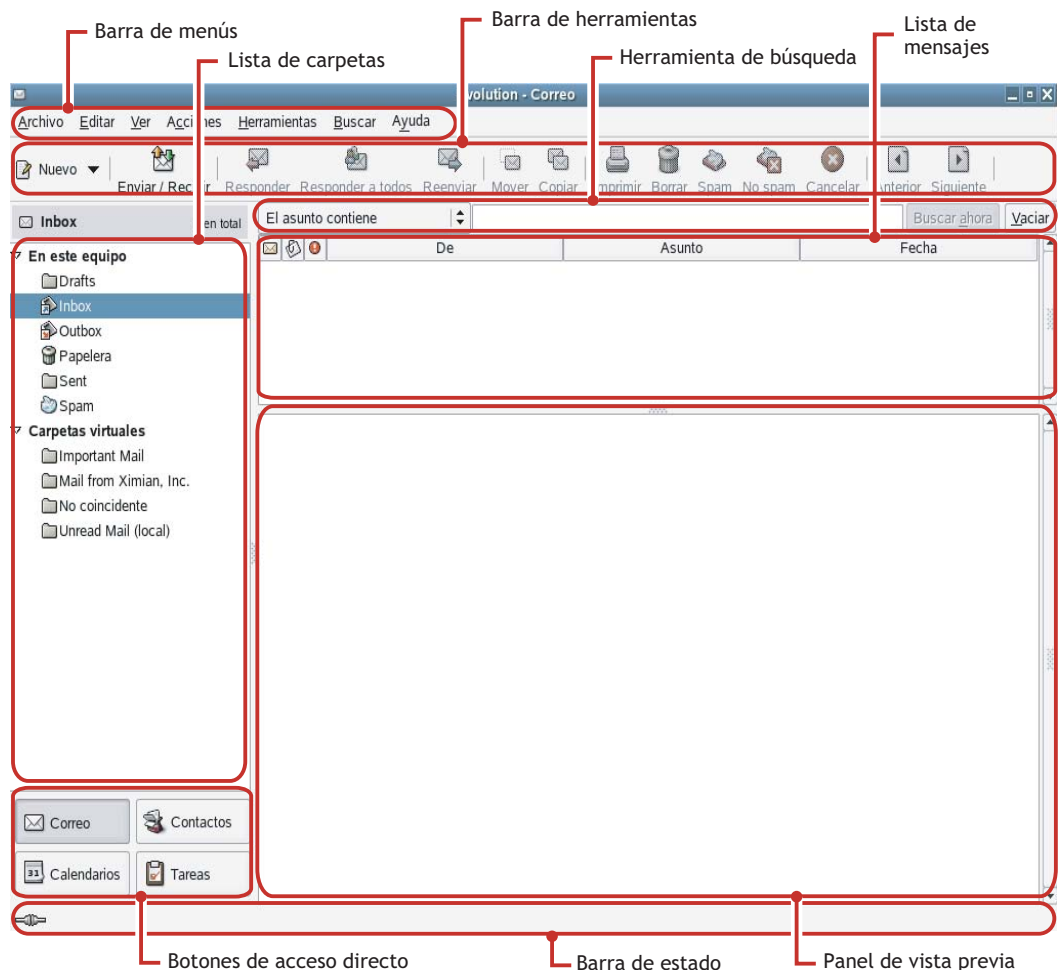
Barra de menús

Barra de herramientas

Lista de mensajes

Lista de carpetas

Herramienta de búsqueda

volution - Correo

Archivo Editar Ver Acciones Herramientas Buscar Ayuda

Nuevo

Enviar / Recibir

Responder

Responder a todos

Reenviar

Mover

Copiar

Imprimir

Borrar

Spam

No spam

Cancelar

Anterior

Siguiente

Inbox

en total

El asunto contiene

Buscar ahora

Vaciar

De

Asunto

Fecha

En este equipo

Drafts

Inbox

Outbox

Papelera

Sent

Spam

Carpetas virtuales

Important Mail

Mail from Ximian, Inc.

No coincidente

Unread Mail (local)

Correo

Contactos

Calendarios

Tareas

Botones de acceso directo

Barra de estado

Panel de vista previa